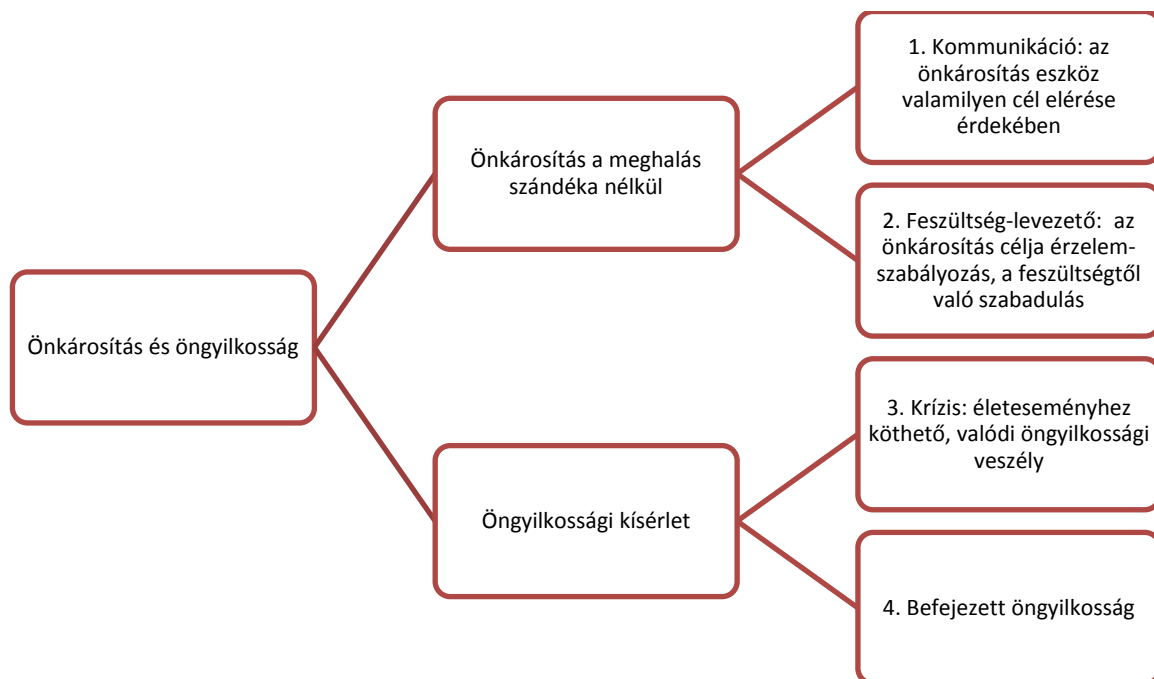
Önkárosítás és öngyilkosság

Önkárosítás a meghalás szándéka nélkül

1. Kommunikáció: az önkárosítás eszköz valamilyen cél elérése érdekében

2. Feszültség-levezető: az önkárosítás célja érzelem-szabályozás, a feszültségtől való szabadulás

Öngyilkossági kísérlet

3. Krízis: életeseményhez köthető, valódi öngyilkossági veszély

4. Befejezett öngyilkosság